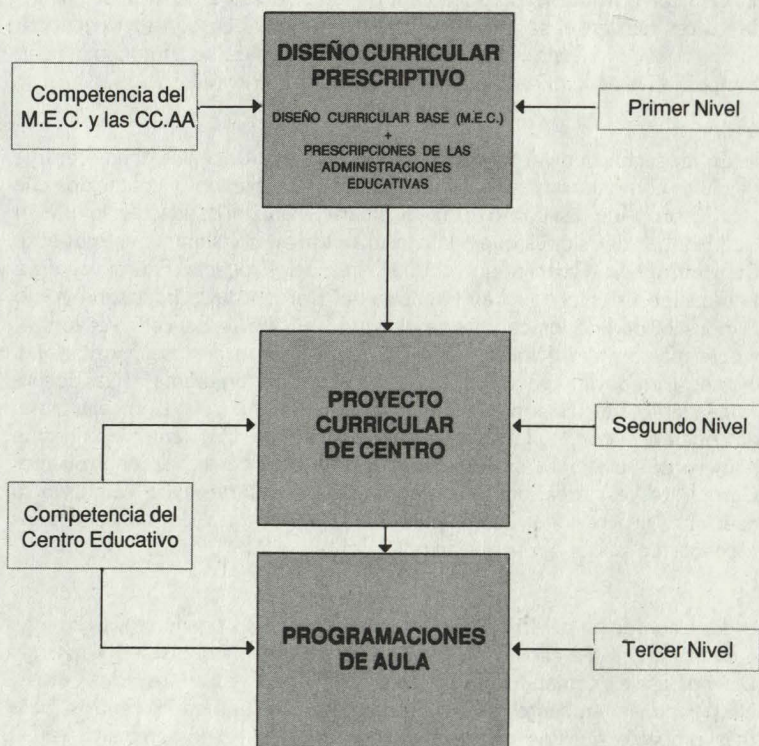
Competencia del M.E.C. y las CC.AA

DISEÑO CURRICULAR PRESCRIPTIVO

DISEÑO CURRICULAR BASE (M.E.C.) + PRESCRIPCIONES DE LAS ADMINISTRACIONES EDUCATIVAS

Primer Nivel

PROYECTO CURRICULAR DE CENTRO

Segundo Nivel

Competencia del Centro Educativo

PROGRAMACIONES DE AULA

Tercer Nivel